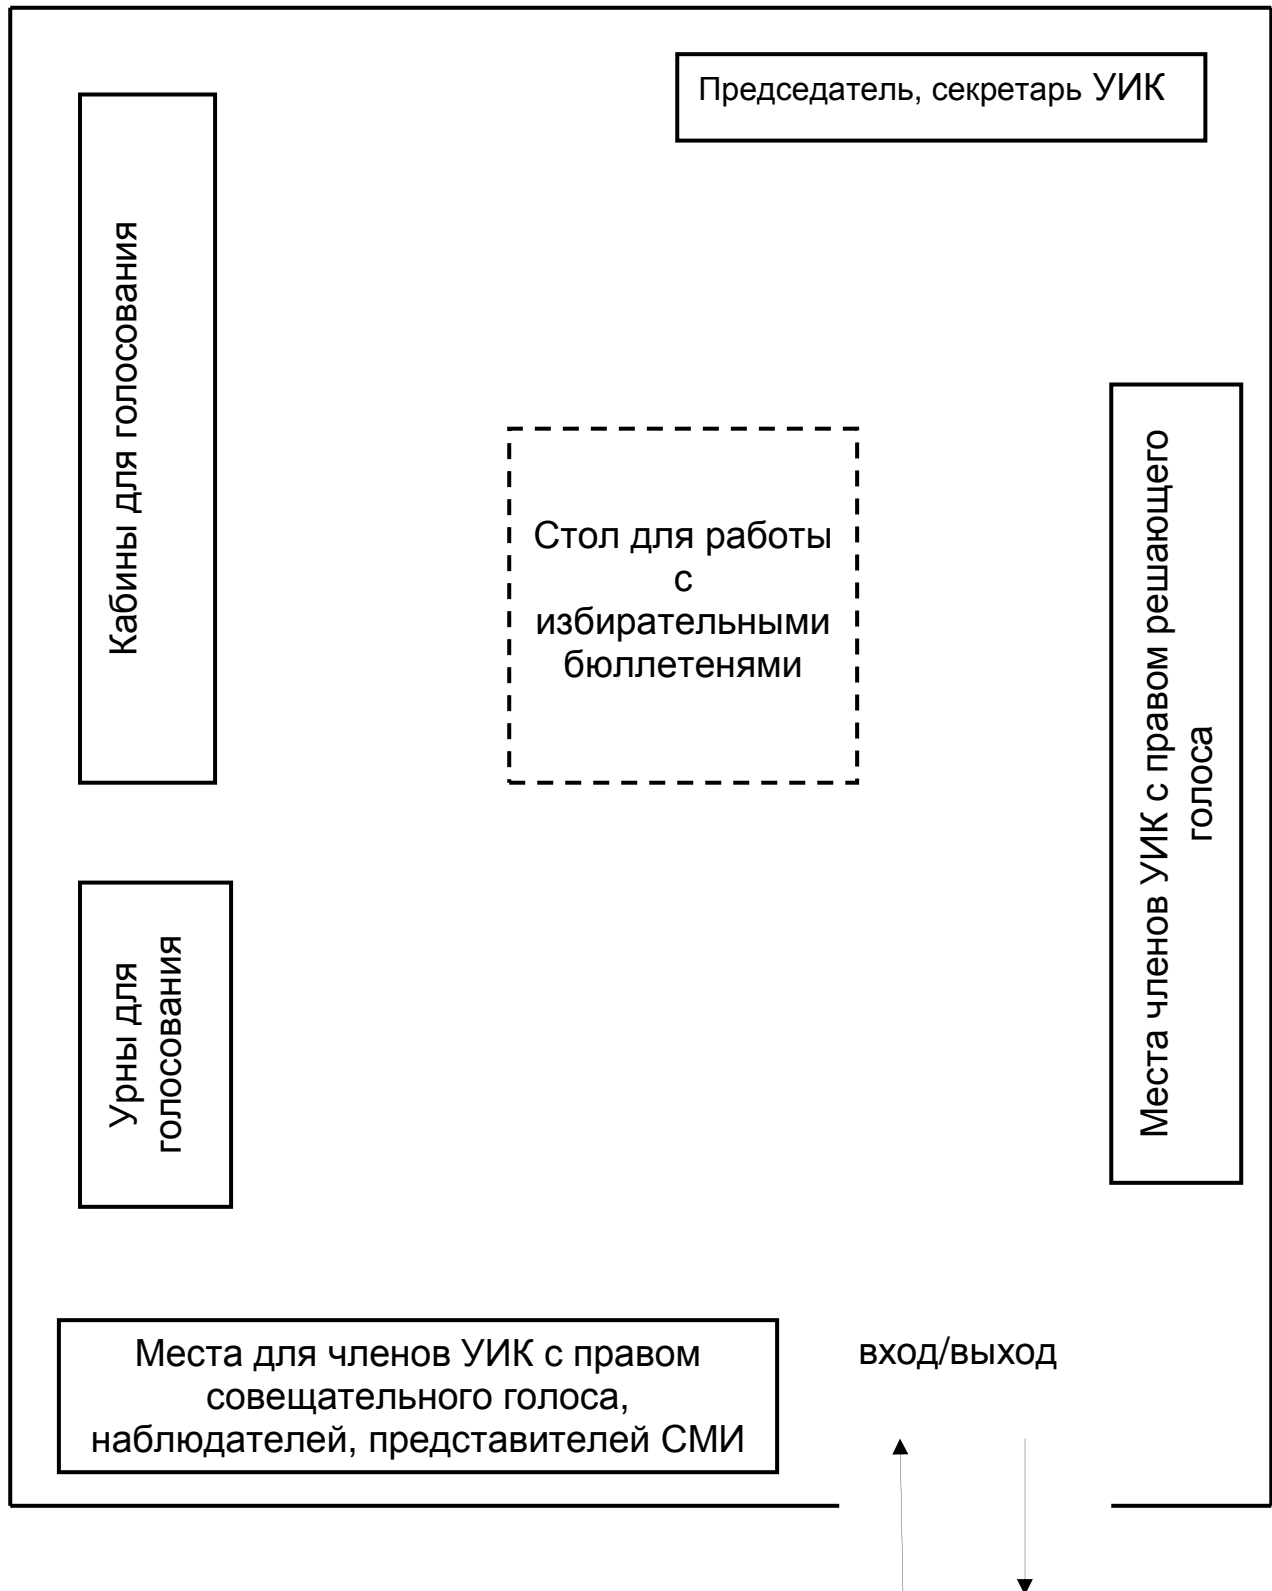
Председатель, секретарь УИК

Кабины для голосования

Стол для работы с избирательными бюллетенями

Места членов УИК с правом решающего голоса

Урны для голосования

Места для членов УИК с правом совещательного голоса, наблюдателей, представителей СМИ

вход/выход